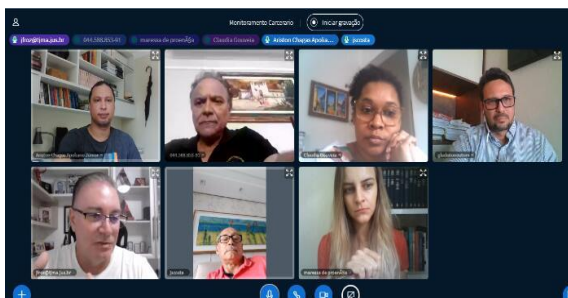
Monitoramento Carcerário
Iniciar gravação
jfror@tjma.jus.br
094.588.853-41
maressa de promoção
Claudia Gouveia
Acsilon Chagas Apolia...
juzcola
Acsilon Chagas Apoliano Jesus
094.588.853-41
Claudia Gouveia
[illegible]
jfror@tjma.jus.br
juzcola
maressa de promoção